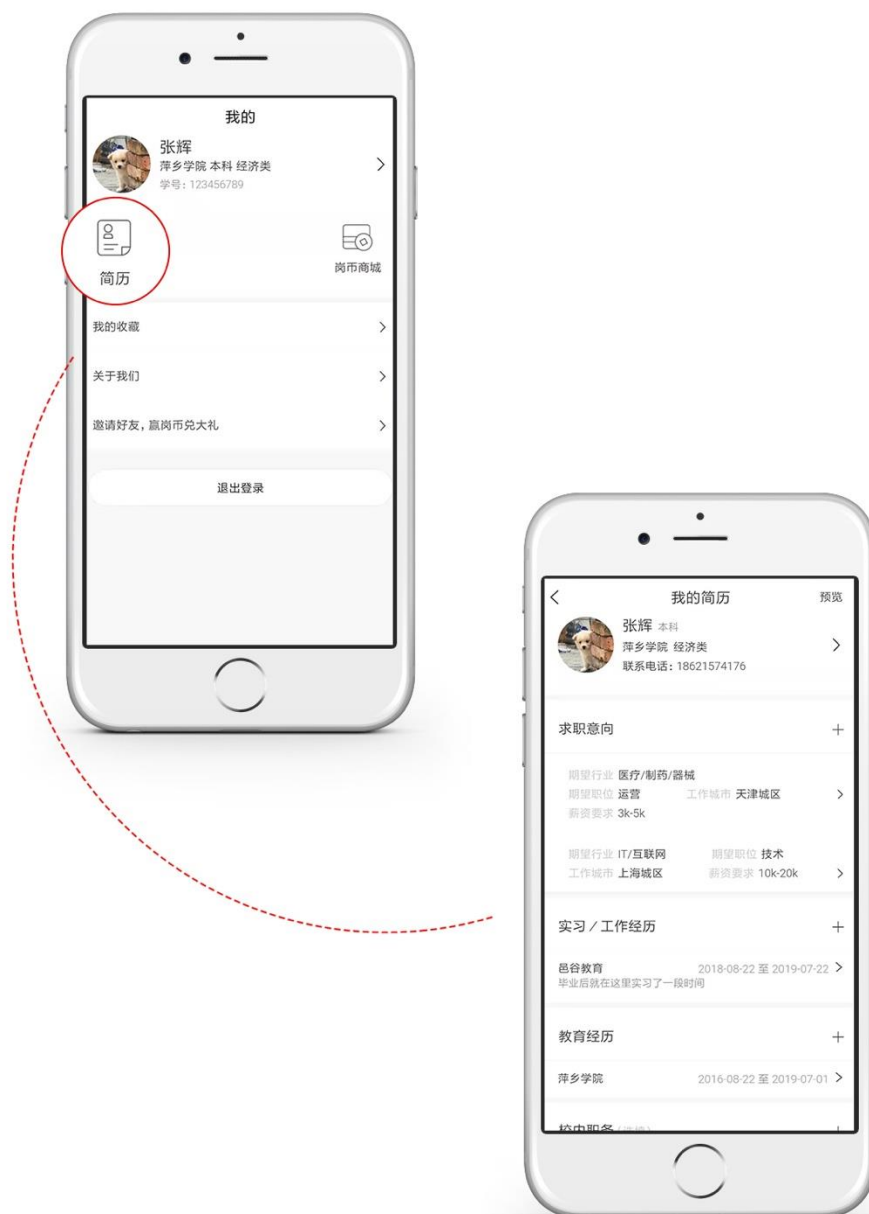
我的

张辉
萍乡学院 本科 经济类
学号：123456789

简历

岗币商城

我的收藏

关于我们

邀请好友，赢岗币兑大礼

退出登录

我的简历
预览

张辉 本科
萍乡学院 经济类
联系电话：18621574176

求职意向
+

期望行业 医疗/制药/器械
期望职位 运营 工作城市 天津城区
薪资要求 3k-5k

期望行业 IT/互联网 期望职位 技术
工作城市 上海城区 薪资要求 10k-20k

实习 / 工作经历
+

邑谷教育 2018-08-22 至 2019-07-22
毕业后就在这里实习了一段时间

教育经历
+

萍乡学院 2016-08-22 至 2019-07-01

校中职务 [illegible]